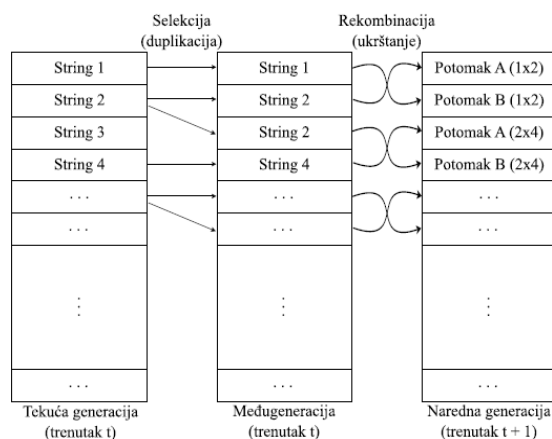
Selekcija
(duplikacija)

Rekombinacija
(ukrštanje)

String 1
String 2
String 3
String 4
...
...
⋮
...

Tekuća generacija
(trenutak t)

String 1
String 2
String 2
String 4
...
...
⋮
...

Međugeneracija
(trenutak t)

Potomak A (1x2)
Potomak B (1x2)
Potomak A (2x4)
Potomak B (2x4)
...
...
⋮
...

Naredna generacija
(trenutak t + 1)